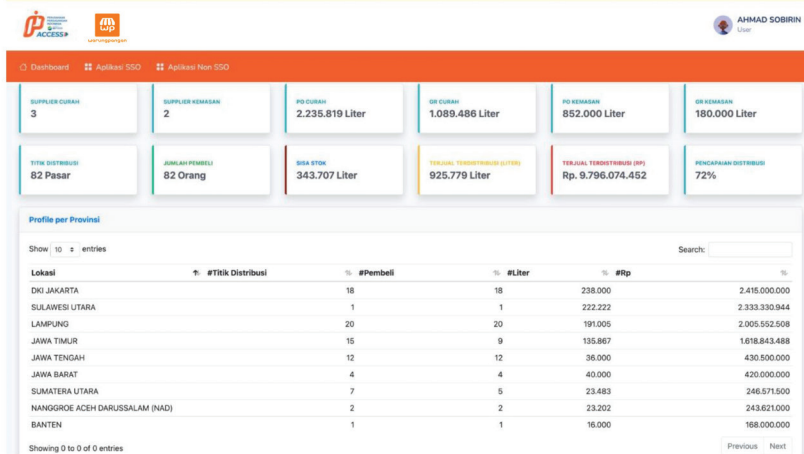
ACCESS

AHMAD SOBIRIN
User

Dashboard Aplikasi SSO Aplikasi Non SSO

SUPPLIER CURAH
3

SUPPLIER KEMASAN
2

PO CURAH
2.235.819 Liter

GR CURAH
1.089.486 Liter

PO KEMASAN
852.000 Liter

GR KEMASAN
180.000 Liter

TITIK DISTRIBUSI
82 Pasar

JUMLAH PEMBELI
82 Orang

SISA STOK
343.707 Liter

TERJUAL TERDISTRIBUSI (LITER)
925.779 Liter

TERJUAL TERDISTRIBUSI (RP)
Rp. 9.796.074.452

PENCAPAIAN DISTRIBUSI
72%

Profile per Provinsi

Show 10 entries

Search:

| Lokasi | #Titik Distribusi | #Pembeli | #Liter | #Rp |
|---|---|---|---|---|
| DKI JAKARTA | 18 | 18 | 238.000 | 2.415.000.000 |
| SULAWESI UTARA | 1 | 1 | 222.222 | 2.333.330.944 |
| LAMPUNG | 20 | 20 | 191.005 | 2.005.552.508 |
| JAWA TIMUR | 15 | 9 | 135.867 | 1.618.843.488 |
| JAWA TENGAH | 12 | 12 | 36.000 | 430.500.000 |
| JAWA BARAT | 4 | 4 | 40.000 | 420.000.000 |
| SUMATERA UTARA | 7 | 5 | 23.483 | 246.571.500 |
| NANGGROE ACEH DARUSSALAM (NAD) | 2 | 2 | 23.202 | 243.621.000 |
| BANTEN | 1 | 1 | 16.000 | 168.000.000 |

Showing 0 to 0 of 0 entries

Previous Next